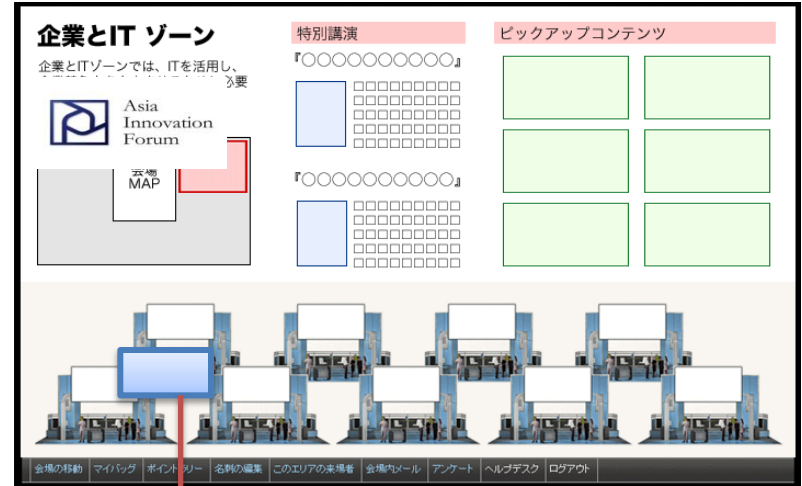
企業とIT ゾーン

企業とITゾーンでは、ITを活用し、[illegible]必要

Asia Innovation Forum

会場 MAP

特別講演

『○○○○○○○○○○○』

□□□□□□□□□
□□□□□□□□□
□□□□□□□□□
□□□□□□□□□
□□□□□□□□□

『○○○○○○○○○○○』

□□□□□□□□□
□□□□□□□□□
□□□□□□□□□
□□□□□□□□□
□□□□□□□□□

ピックアップコンテンツ

会場の移動 | マイバッグ | ポイント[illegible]リー | 名刺の編集 | このエリアの来場者 | 会場内メール | アンケート | ヘルプデスク | ログアウト